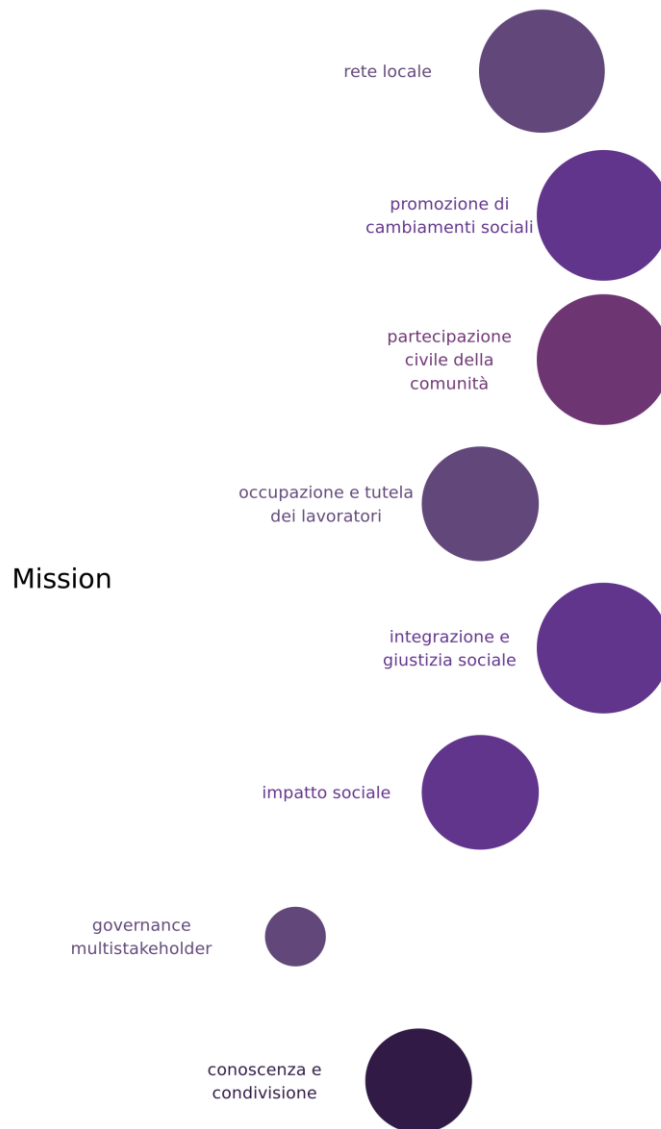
rete locale

promozione di cambiamenti sociali

partecipazione civile della comunità

occupazione e tutela dei lavoratori

Mission

integrazione e giustizia sociale

impatto sociale

governance multistakeholder

conoscenza e condivisione